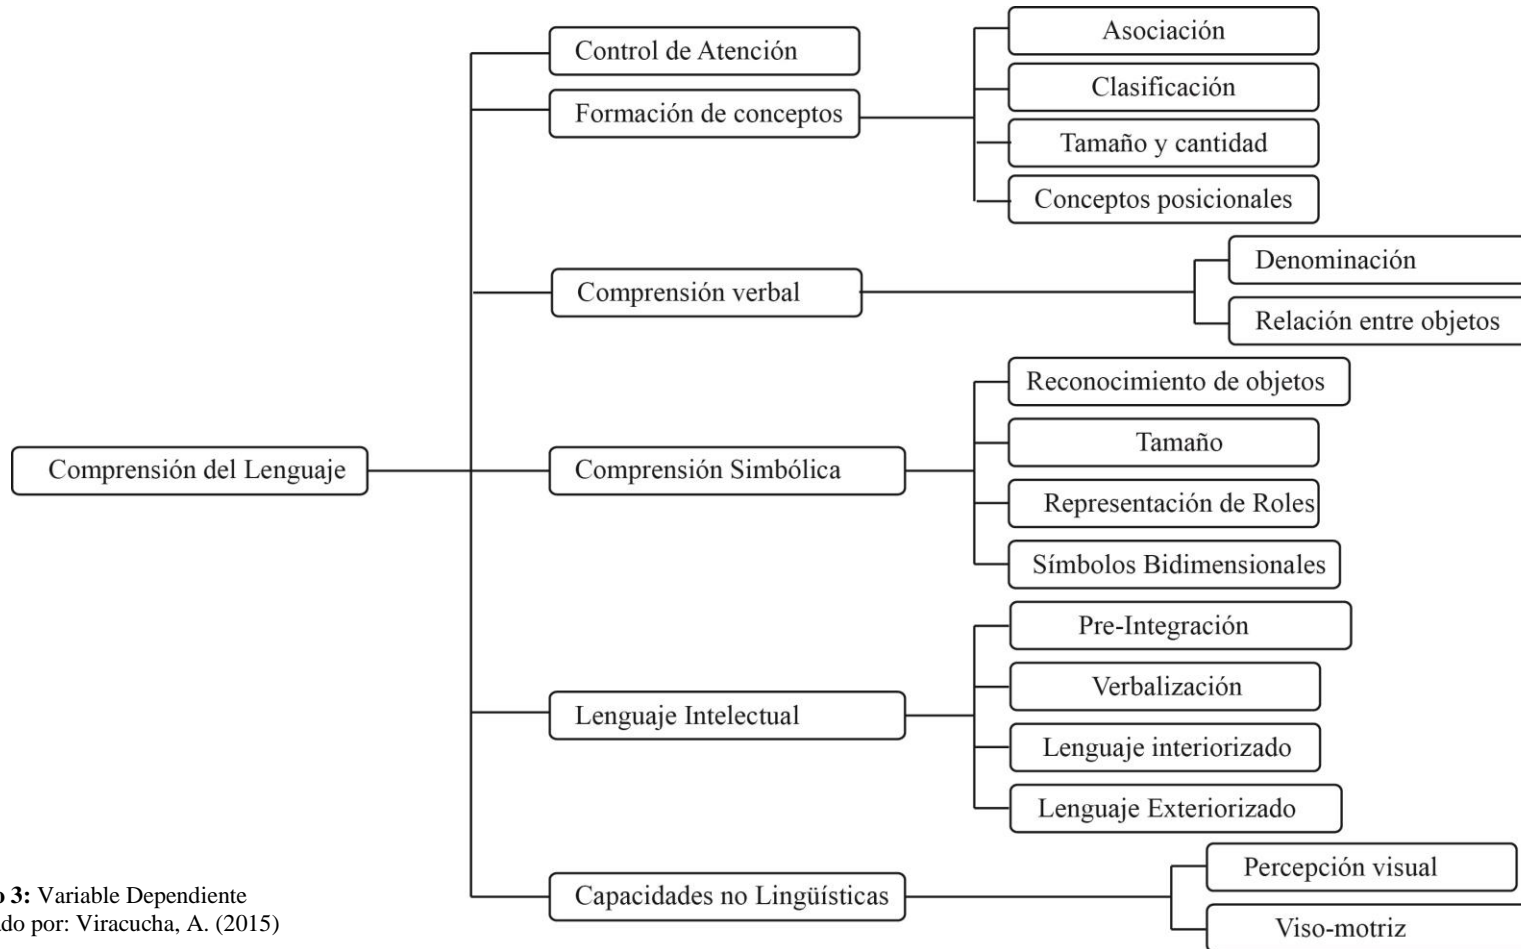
Comprensión del Lenguaje

Control de Atención

Formación de conceptos

Asociación

Clasificación

Tamaño y cantidad

Conceptos posicionales

Comprensión verbal

Denominación

Relación entre objetos

Comprensión Simbólica

Reconocimiento de objetos

Tamaño

Representación de Roles

Símbolos Bidimensionales

Lenguaje Intelectual

Pre-Integración

Verbalización

Lenguaje interiorizado

Lenguaje Exteriorizado

Capacidades no Lingüísticas

Percepción visual

Viso-motriz

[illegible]o 3: Variable Dependiente
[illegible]ado por: Viracucha, A. (2015)